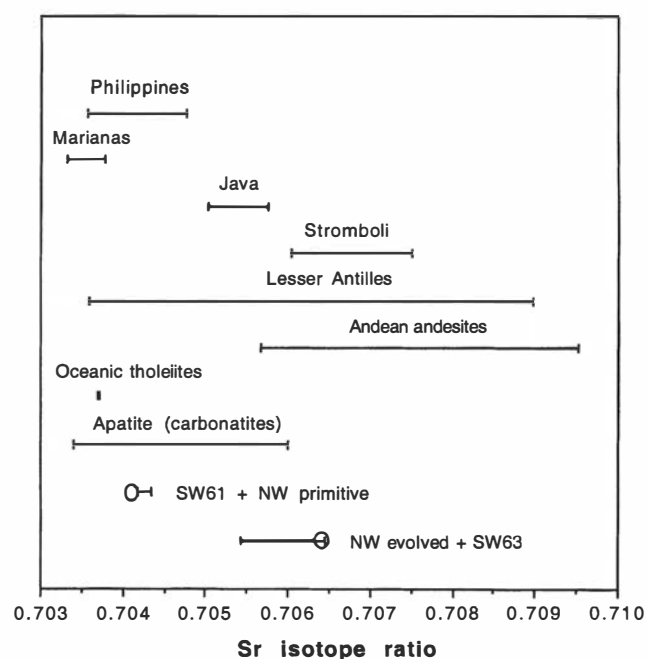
Philippines

Marianas

Java

Stromboli

Lesser Antilles

Andean andesites

Oceanic tholeiites

Apatite (carbonatites)

SW61 + NW primitive

NW evolved + SW63

0.703 0.704 0.705 0.706 0.707 0.708 0.709 0.710

Sr isotope ratio